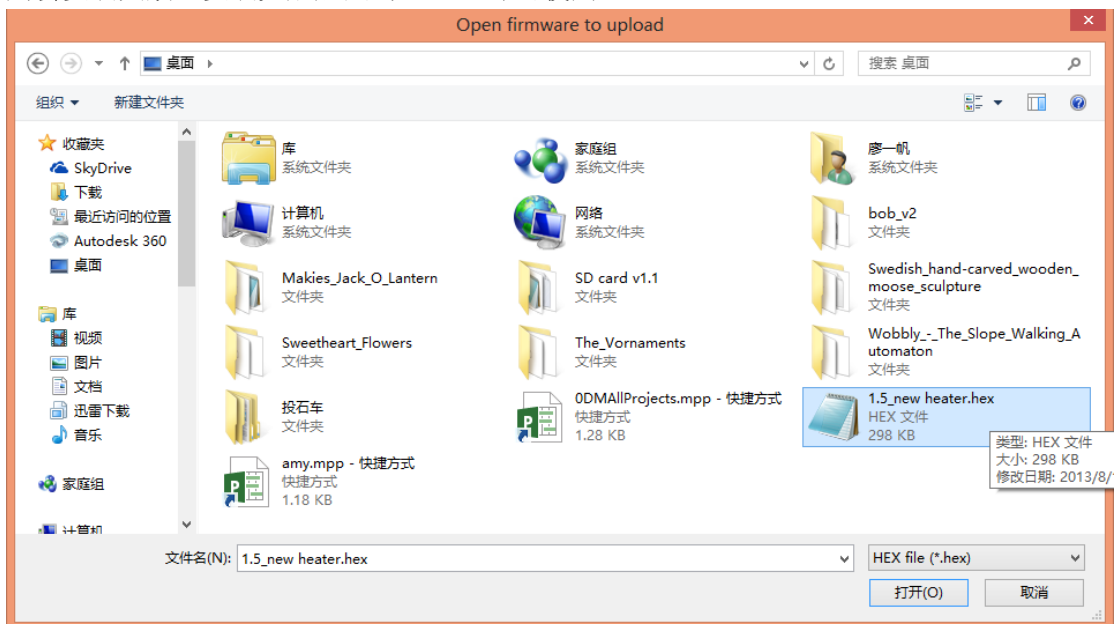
Open firmware to upload

桌面

搜索 桌面

组织 ▾ 新建文件夹

收藏夹
SkyDrive
下载
最近访问的位置
Autodesk 360
桌面

库
视频
图片
文档
迅雷下载
音乐

家庭组

计算机

库
系统文件夹

家庭组
系统文件夹

廖一帆
系统文件夹

计算机
系统文件夹

网络
系统文件夹

bob_v2
文件夹

Makies_Jack_O_Lantern
文件夹

SD card v1.1
文件夹

Swedish_hand-carved_wooden_moose_sculpture
文件夹

Sweetheart_Flowers
文件夹

The_Vornaments
文件夹

Wobbly_-_The_Slope_Walking_Automaton
文件夹

投石车
文件夹

0DMAllProjects.mpp - 快捷方式
快捷方式
1.28 KB

1.5_new heater.hex
HEX 文件
298 KB

类型: HEX 文件
大小: 298 KB
修改日期: 2013/8/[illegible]

amy.mpp - 快捷方式
快捷方式
1.18 KB

文件名(N): 1.5_new heater.hex

HEX file (*.hex)

打开(O)

取消